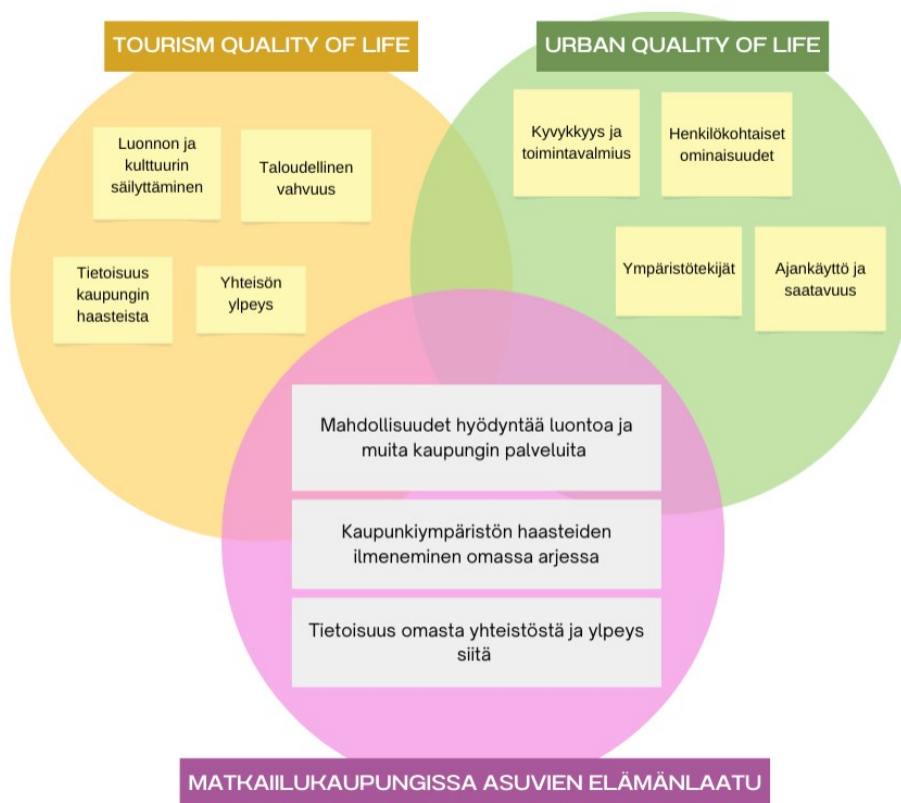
TOURISM QUALITY OF LIFE

URBAN QUALITY OF LIFE

Luonnon ja kulttuurin säilyttäminen

Taloudellinen vahvuus

Tietoisuus kaupungin haasteista

Yhteisön ylpeys

Kyvykkyys ja toimintavalmius

Henkilökohtaiset ominaisuudet

Ympäristötekijät

Ajankäyttö ja saatavuus

Mahdollisuudet hyödyntää luontoa ja muita kaupungin palveluita

Kaupunkiympäristön haasteiden ilmeneminen omassa arjessa

Tietoisuus omasta yhteistöstä ja ylpeys siitä

MATKAILUKAUPUNGISSA ASUVIEN ELÄMÄNLAATU